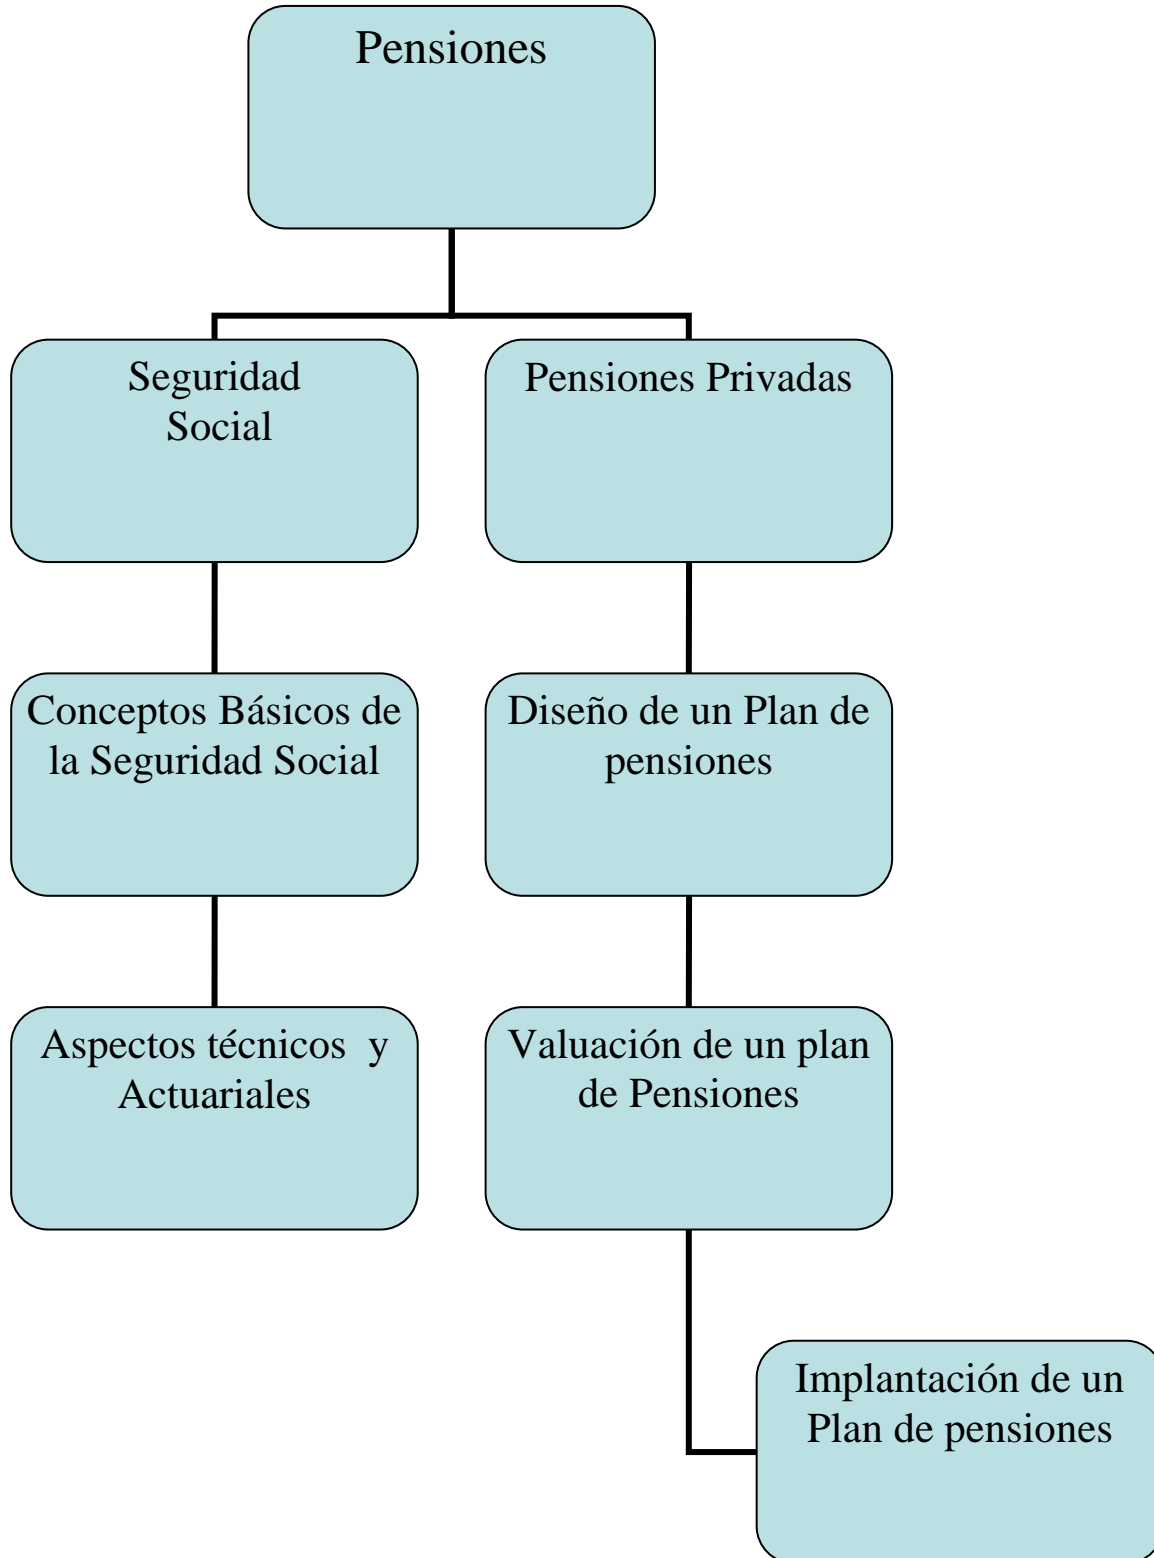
Pensiones

Seguridad Social

Pensiones Privadas

Conceptos Básicos de la Seguridad Social

Diseño de un Plan de pensiones

Aspectos técnicos y Actuariales

Valuación de un plan de Pensiones

Implantación de un Plan de pensiones